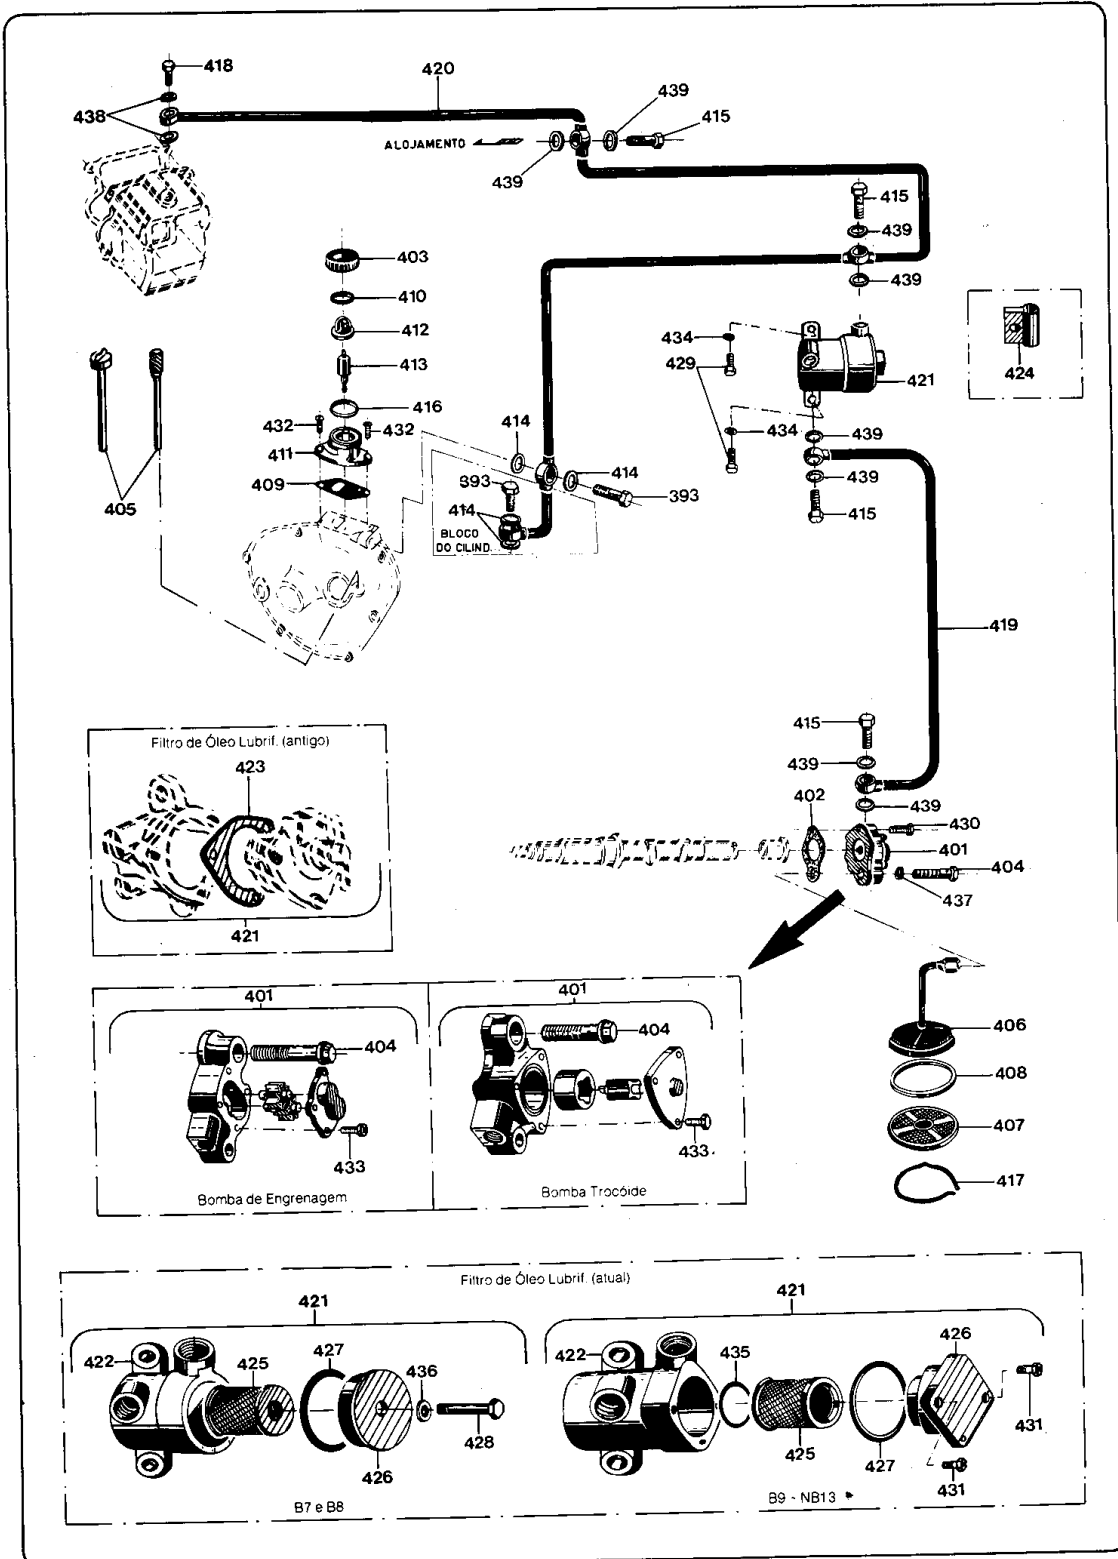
418
420
438
439
415
ALOJAMENTO
439
415
439
439
403
410
412
434
429
421
424
413
405
416
432
432
411
409
414
434
439
393
414
393
439
414
BLOCO DO CILIND.
415
419
Filtro de Óleo Lubrif. (antigo)
423
421
415
439
402
439
430
401
404
437
401
404
433
Bomba de Engrenagem
401
404
433
Bomba Trocóide
406
408
407
417
Filtro de Óleo Lubrif. (atual)
421
422
425
427
436
428
426
B7 e B8
421
422
435
426
425
427
431
431
B9 - NB13